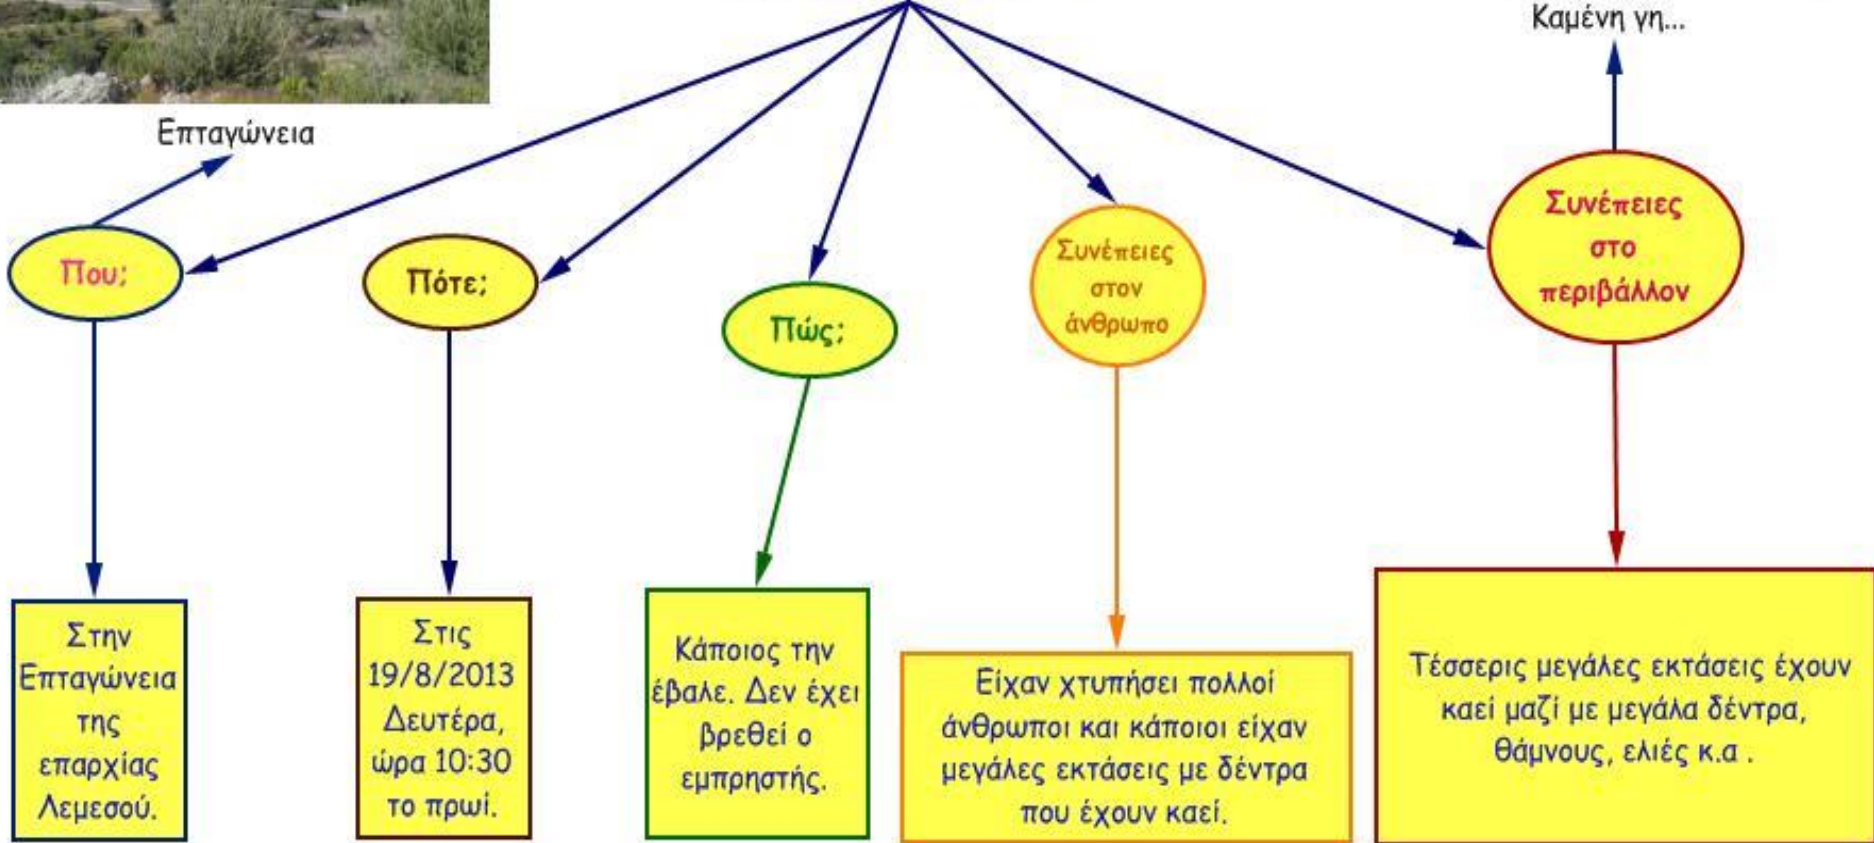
Καμένη γη...

Επταγώνεια

Που;

Πότε;

Πώς;

Συνέπειες στον άνθρωπο

Συνέπειες στο περιβάλλον

Στην Επταγώνεια της επαρχίας Λεμεσού.

Στις 19/8/2013 Δευτέρα, ώρα 10:30 το πρωί.

Κάποιος την έβαλε. Δεν έχει βρεθεί ο εμπρηστής.

Είχαν χτυπήσει πολλοί άνθρωποι και κάποιοι είχαν μεγάλες εκτάσεις με δέντρα που έχουν καεί.

Τέσσερις μεγάλες εκτάσεις έχουν καεί μαζί με μεγάλα δέντρα, θάμνους, ελιές κ.α .